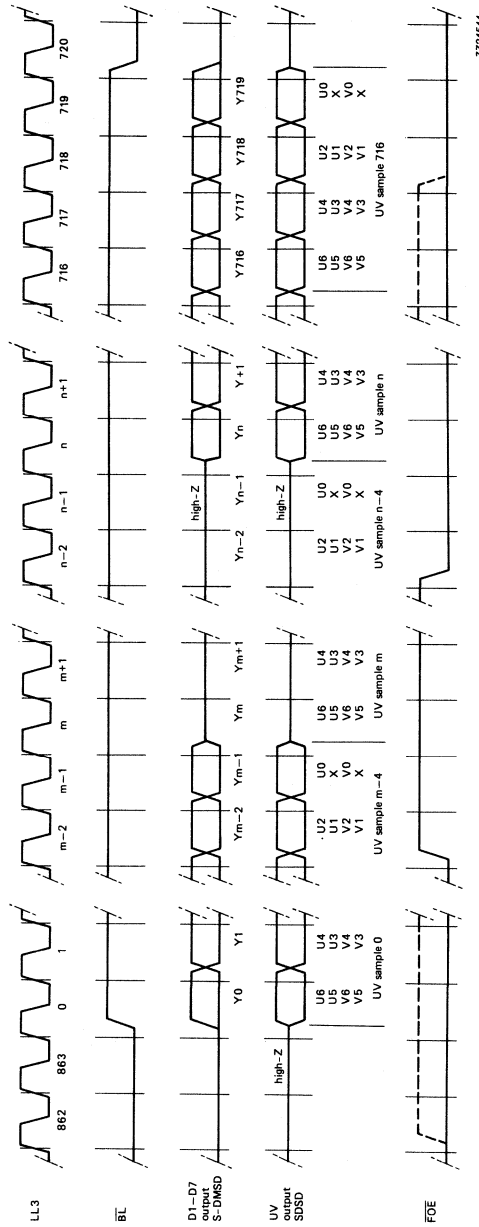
LL3

$\overline{BL}$

D1–D7
output
S-DMSD

UV
output
SDSD

$\overline{FOE}$

862 863 0 1

Y0 Y1

high-Z

U6 U4
U5 U3
V6 V4
V5 V3
UV sample 0

m−2 m−1 m m+1

Ym−2 Ym−1 Ym Ym+1

U2 U0 U6 U4
U1 X U5 U3
V2 V0 V6 V4
V1 X V5 V3
UV sample m−4 UV sample m

n−2 n−1 n n+1

high-Z

Yn−2 Yn−1 Yn Y n+1

high-Z

U2 U0 U6 U4
U1 X U5 U3
V2 V0 V6 V4
V1 X V5 V3
UV sample n−4 UV sample n

716 717 718 719 720

Y716 Y717 Y718 Y719

U6 U4 U2 U0
U5 U3 U1 X
V6 V4 V2 V0
V5 V3 V1 X
UV sample 716

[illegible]